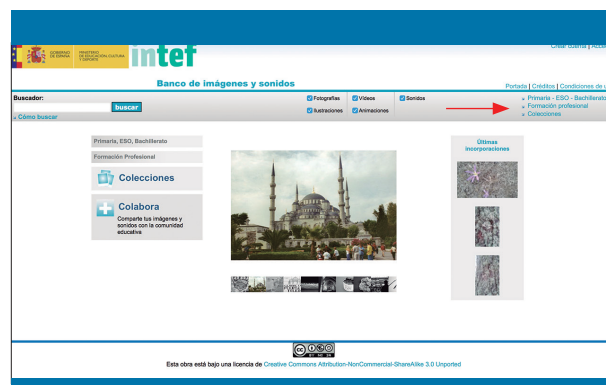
Crear cuenta | Acce

GOBIERNO DE ESPAÑA MINISTERIO DE EDUCACIÓN, CULTURA Y DEPORTE

intef

Banco de imágenes y sonidos

Portada | Créditos | Condiciones de u

Buscador:

buscar

» Cómo buscar

Fotografías Vídeos Sonidos

Ilustraciones Animaciones

» Primaria - ESO - Bachillerato
» Formación profesional
» Colecciones

Primaria, ESO, Bachillerato

Formación Profesional

Colecciones

Colabora

Comparte tus imágenes y sonidos con la comunidad educativa

Últimas incorporaciones

Esta obra está bajo una licencia de Creative Commons Attribution-NonCommercial-ShareAlike 3.0 Unported